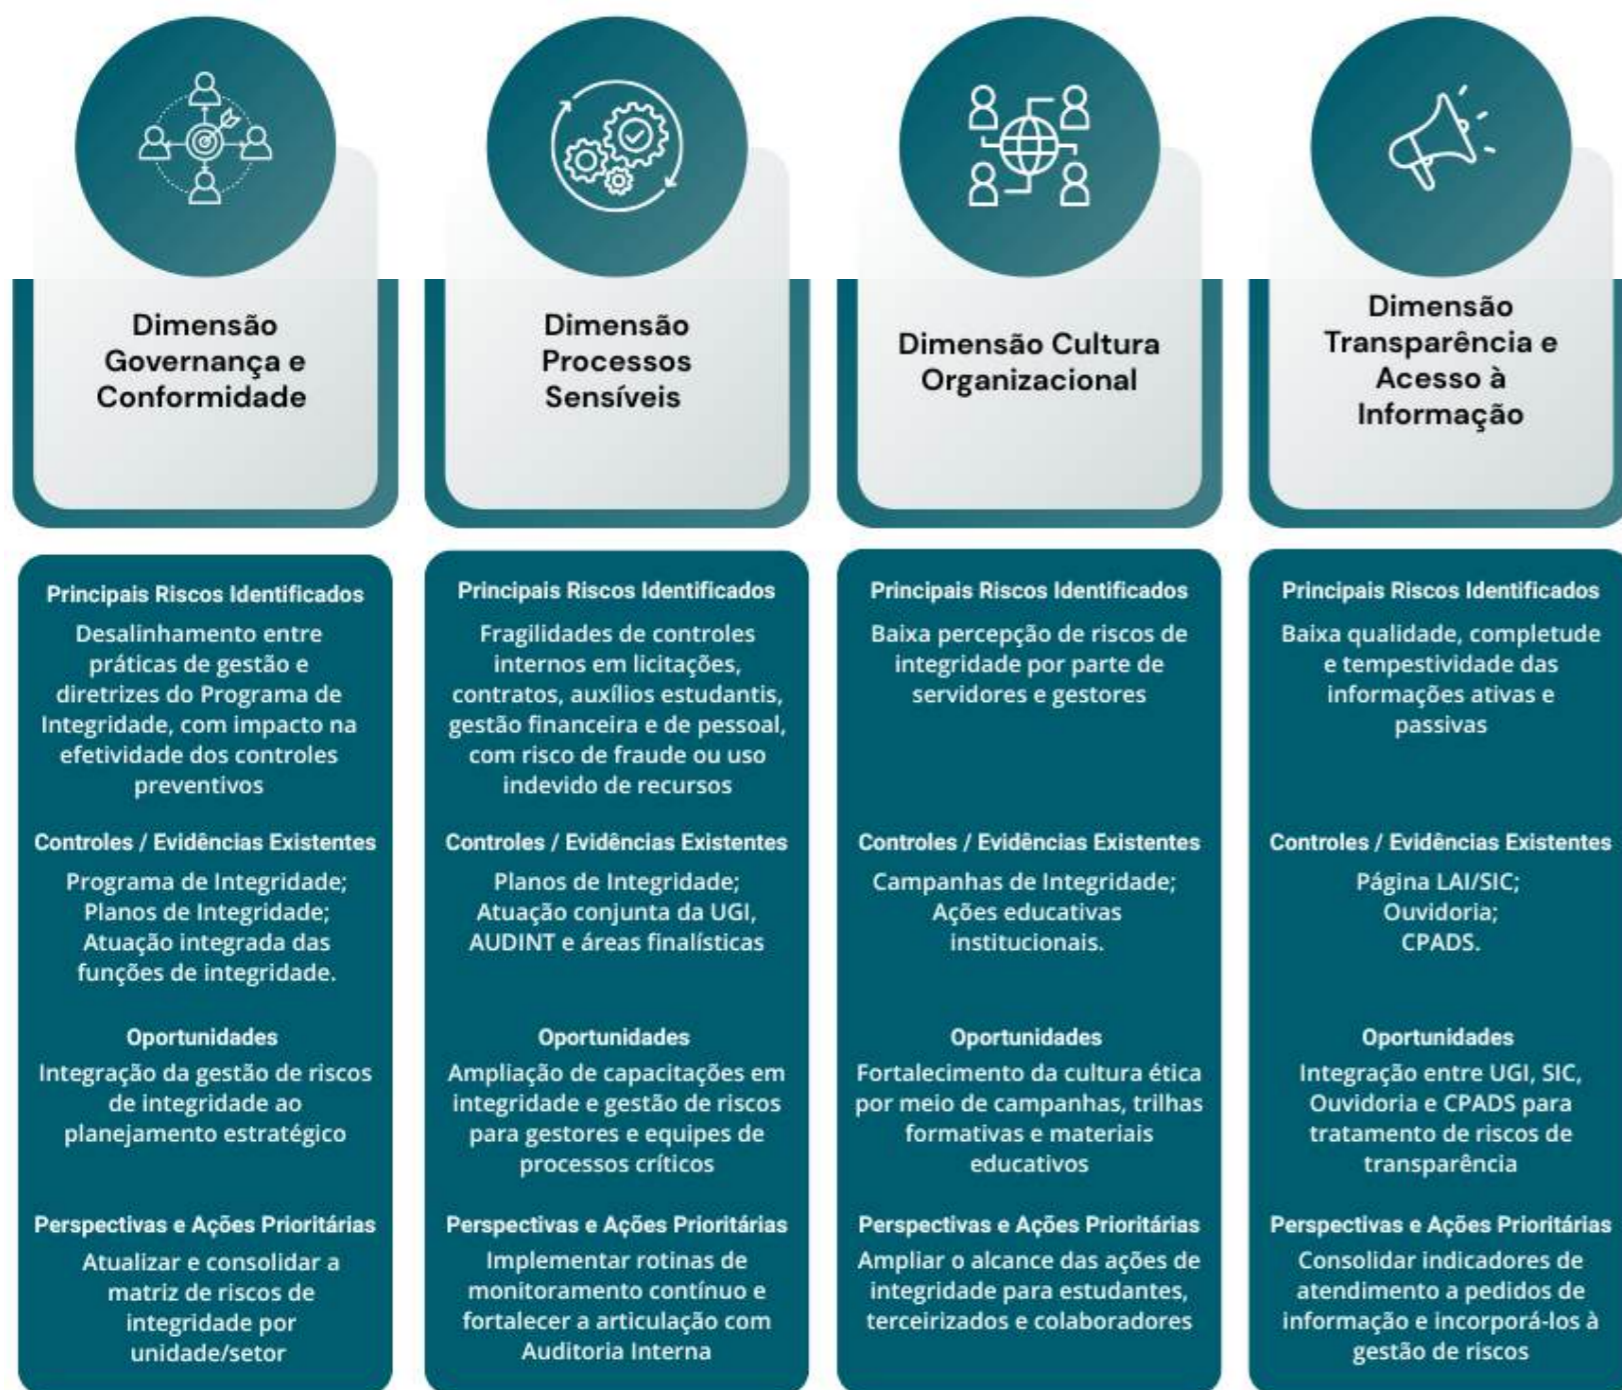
Dimensão Governança e Conformidade

Principais Riscos Identificados
Desalinhamento entre práticas de gestão e diretrizes do Programa de Integridade, com impacto na efetividade dos controles preventivos

Controles / Evidências Existentes
Programa de Integridade; Planos de Integridade; Atuação integrada das funções de integridade.

Oportunidades
Integração da gestão de riscos de integridade ao planejamento estratégico

Perspectivas e Ações Prioritárias
Atualizar e consolidar a matriz de riscos de integridade por unidade/setor

Dimensão Processos Sensíveis

Principais Riscos Identificados
Fragilidades de controles internos em licitações, contratos, auxílios estudantis, gestão financeira e de pessoal, com risco de fraude ou uso indevido de recursos

Controles / Evidências Existentes
Planos de Integridade; Atuação conjunta da UGI, AUDINT e áreas finalísticas

Oportunidades
Ampliação de capacitações em integridade e gestão de riscos para gestores e equipes de processos críticos

Perspectivas e Ações Prioritárias
Implementar rotinas de monitoramento contínuo e fortalecer a articulação com Auditoria Interna

Dimensão Cultura Organizacional

Principais Riscos Identificados
Baixa percepção de riscos de integridade por parte de servidores e gestores

Controles / Evidências Existentes
Campanhas de Integridade; Ações educativas institucionais.

Oportunidades
Fortalecimento da cultura ética por meio de campanhas, trilhas formativas e materiais educativos

Perspectivas e Ações Prioritárias
Ampliar o alcance das ações de integridade para estudantes, terceirizados e colaboradores

Dimensão Transparência e Acesso à Informação

Principais Riscos Identificados
Baixa qualidade, completude e tempestividade das informações ativas e passivas

Controles / Evidências Existentes
Página LAI/SIC; Ouvidoria; CPADS.

Oportunidades
Integração entre UGI, SIC, Ouvidoria e CPADS para tratamento de riscos de transparência

Perspectivas e Ações Prioritárias
Consolidar indicadores de atendimento a pedidos de informação e incorporá-los à gestão de riscos